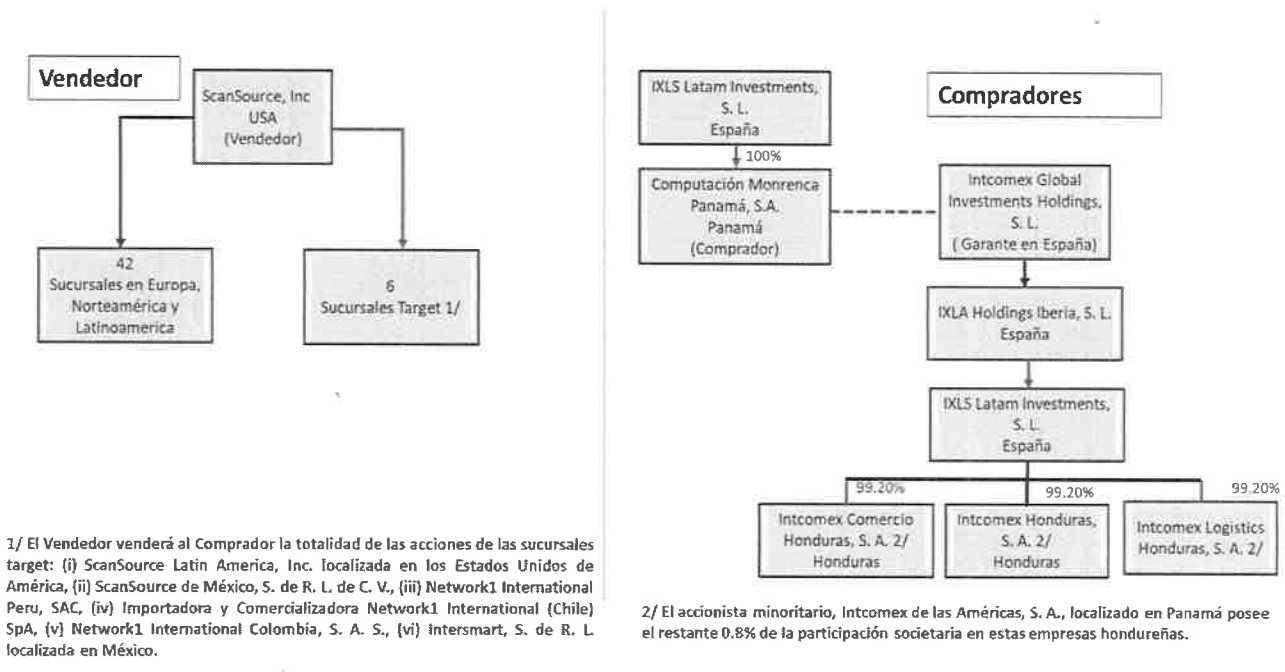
Vendedor

ScanSource, Inc USA (Vendedor)

42 Sucursales en Europa, Norteamérica y Latinoamerica

6 Sucursales Target 1/

1/ El Vendedor venderá al Comprador la totalidad de las acciones de las sucursales target: (i) ScanSource Latin America, Inc. localizada en los Estados Unidos de América, (ii) ScanSource de México, S. de R. L. de C. V., (iii) Network1 International Peru, SAC, (iv) Importadora y Comercializadora Network1 International (Chile) SpA, (v) Network1 International Colombia, S. A. S., (vi) Intersmart, S. de R. L. localizada en México.

IXLS Latam Investments, S. L. España

Compradores

100%

Computación Monrenca Panamá, S.A. Panamá (Comprador)

Intcomex Global Investments Holdings, S. L. ( Garante en España)

IXLA Holdings Iberia, S. L. España

IXLS Latam Investments, S. L. España

99.20%

99.20%

99.20%

Intcomex Comercio Honduras, S. A. 2/ Honduras

Intcomex Honduras, S. A. 2/ Honduras

Intcomex Logistics Honduras, S. A. 2/

2/ El accionista minoritario, Intcomex de las Américas, S. A., localizado en Panamá posee el restante 0.8% de la participación societaria en estas empresas hondureñas.